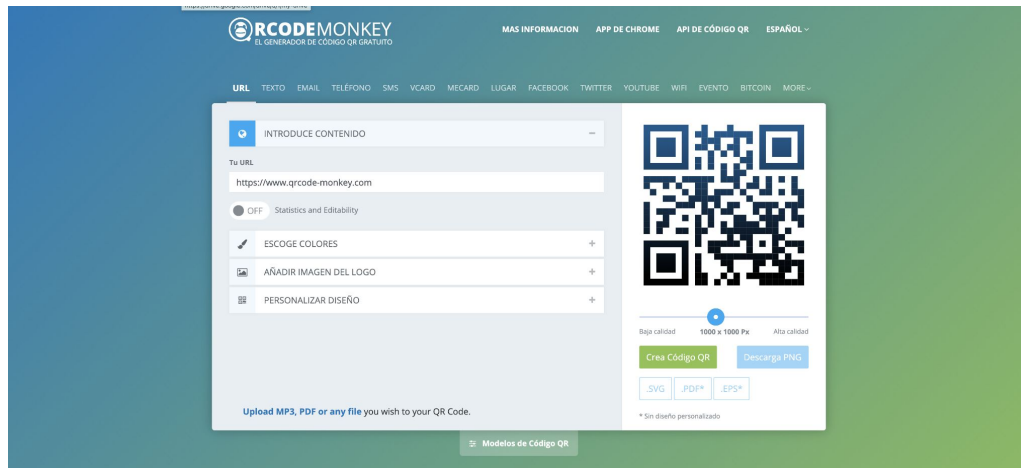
QRCODEMONKEY
EL GENERADOR DE CÓDIGO QR GRATUITO

MAS INFORMACION APP DE CHROME API DE CÓDIGO QR ESPAÑOL

URL TEXTO EMAIL TELÉFONO SMS VCARD MECARD LUGAR FACEBOOK TWITTER YOUTUBE WIFI EVENTO BITCOIN MORE

INTRODUCE CONTENIDO

Tu URL

https://www.qrcode-monkey.com

OFF Statistics and Editability

ESCOGE COLORES

AÑADIR IMAGEN DEL LOGO

PERSONALIZAR DISEÑO

Upload MP3, PDF or any file you wish to your QR Code.

Baja calidad 1000 x 1000 Px Alta calidad

Crea Código QR

Descarga PNG

.SVG .PDF* .EPS*

* Sin diseño personalizado

Modelos de Código QR